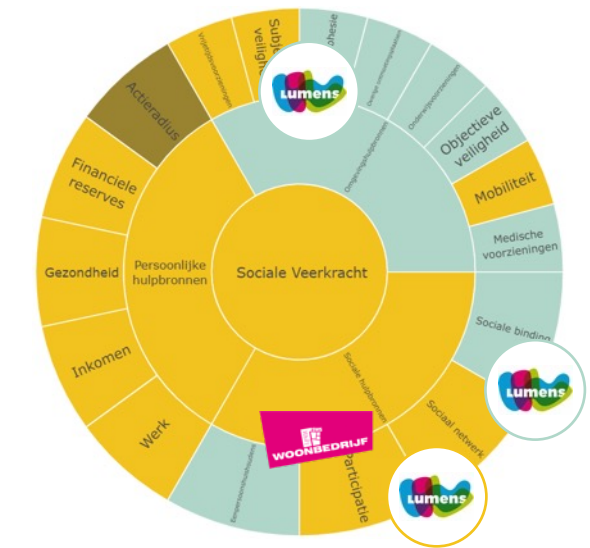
Sociale Veerkracht

Persoonlijke hulpbronnen

Omgevingshulpbronnen

Sociale hulpbronnen

Actieradius

Financiele reserves

Gezondheid

Inkomen

Werk

Subje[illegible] veiligh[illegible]

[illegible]

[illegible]hesie

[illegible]

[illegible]

Objectieve veiligheid

Mobiliteit

Medische voorzieningen

Sociale binding

Sociaal netwerk

Participatie

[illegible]

Lumens

Lumens

Lumens

WOONBEDRIJF